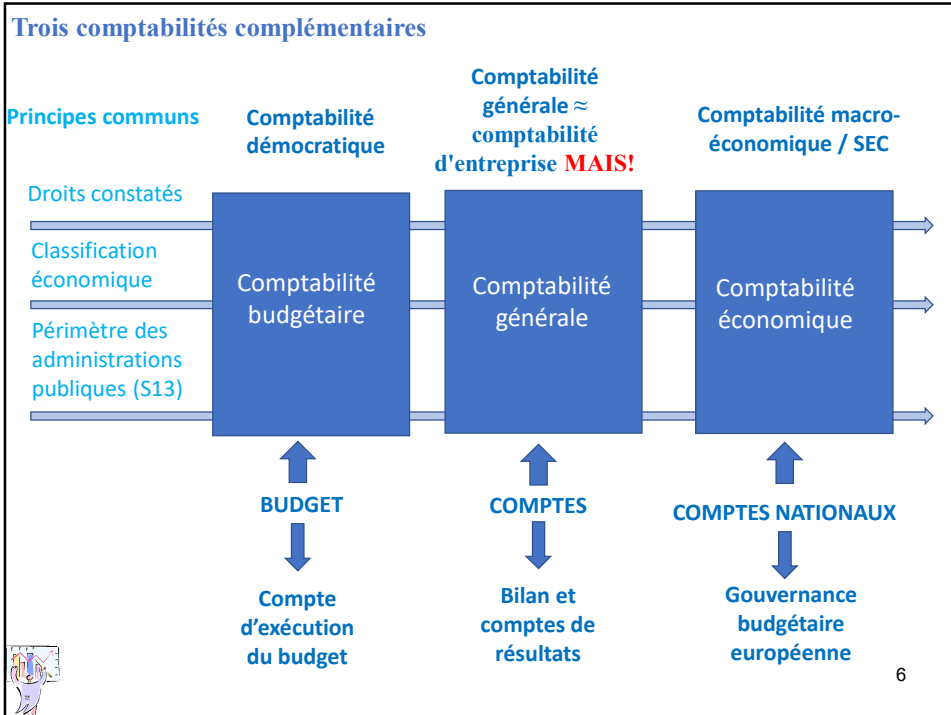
Trois comptabilités complémentaires

Principes communs

Comptabilité démocratique

Comptabilité générale ≈ comptabilité d'entreprise MAIS!

Comptabilité macro-économique / SEC

Droits constatés

Classification économique

Périmètre des administrations publiques (S13)

Comptabilité budgétaire

Comptabilité générale

Comptabilité économique

BUDGET

Compte d'exécution du budget

COMPTES

Bilan et comptes de résultats

COMPTES NATIONAUX

Gouvernance budgétaire européenne

6